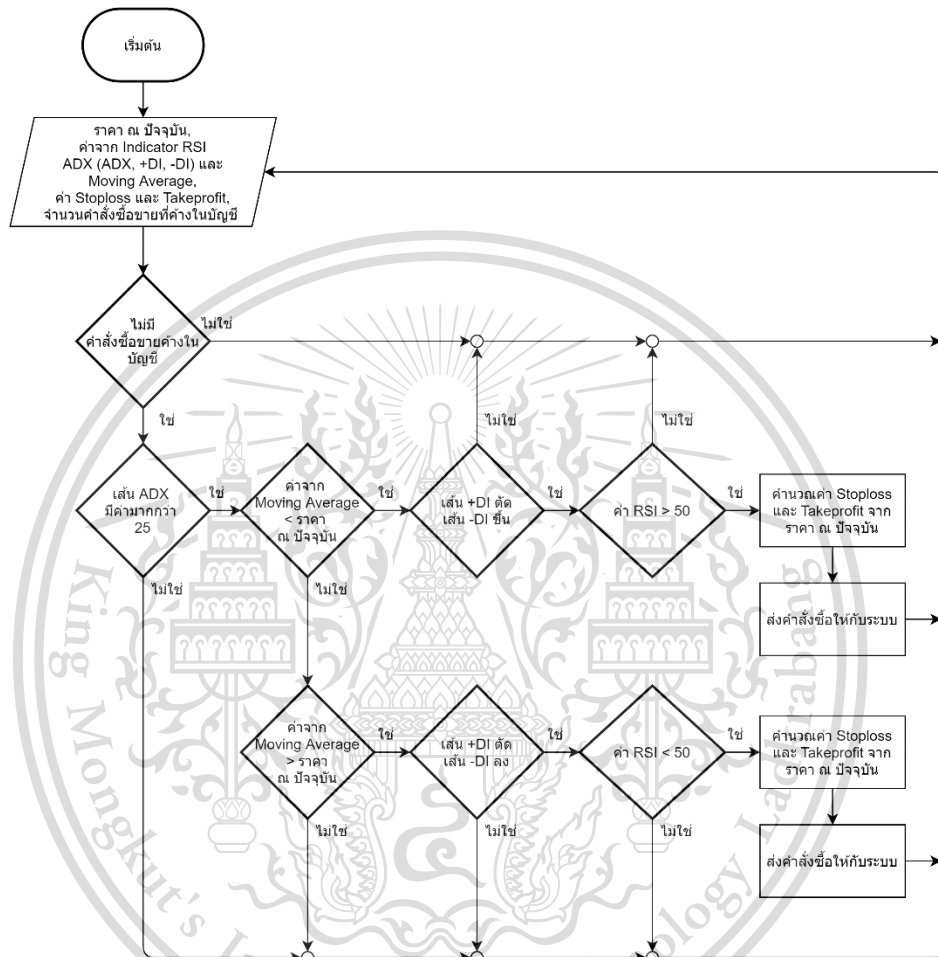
เริ่มต้น

ราคา ณ ปัจจุบัน, ค่าจาก Indicator RSI ADX (ADX, +DI, -DI) และ Moving Average, ค่า Stoploss และ Takeprofit, จำนวนคำสั่งซื้อขายที่ค้างในบัญชี

ไม่มีคำสั่งซื้อขายค้างในบัญชี

ไม่ใช่

ใช่

เส้น ADX มีค่ามากกว่า 25

ใช่

ไม่ใช่

ค่าจาก Moving Average < ราคา ณ ปัจจุบัน

ใช่

ไม่ใช่

เส้น +DI ตัด เส้น -DI ขึ้น

ไม่ใช่

ใช่

ค่า RSI > 50

ไม่ใช่

ใช่

คำนวณค่า Stoploss และ Takeprofit จาก ราคา ณ ปัจจุบัน

ส่งคำสั่งซื้อให้กับระบบ

ค่าจาก Moving Average > ราคา ณ ปัจจุบัน

ใช่

ไม่ใช่

เส้น +DI ตัด เส้น -DI ลง

ใช่

ไม่ใช่

ค่า RSI < 50

ใช่

ไม่ใช่

คำนวณค่า Stoploss และ Takeprofit จาก ราคา ณ ปัจจุบัน

ส่งคำสั่งซื้อให้กับระบบ

King Mongkut's Institute of Technology Ladkrabang